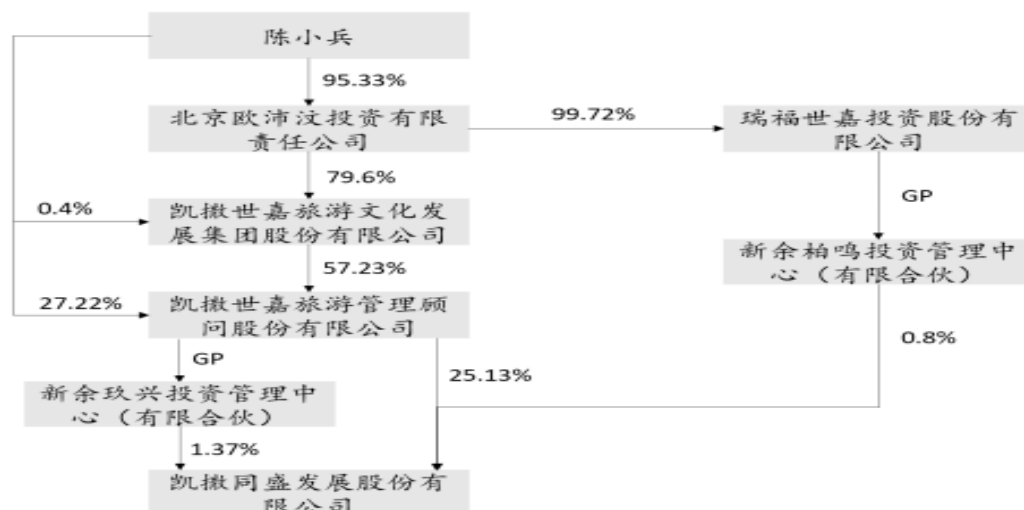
陈小兵

95.33%

北京欧沛汶投资有限责任公司

99.72%

瑞福世嘉投资股份有限公司

79.6%

0.4%

凯撒世嘉旅游文化发展集团股份有限公司

GP

新余柏鸣投资管理中心（有限合伙）

57.23%

27.22%

凯撒世嘉旅游管理顾问股份有限公司

0.8%

GP

新余玖兴投资管理中心（有限合伙）

25.13%

1.37%

凯撒同盛发展股份有限公司